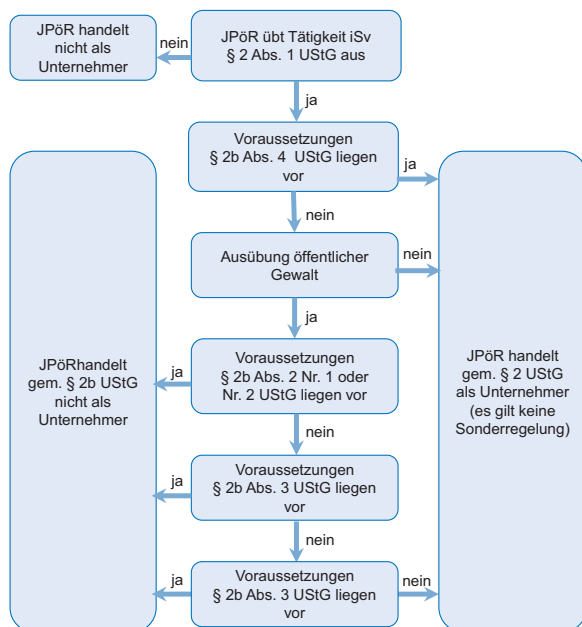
JPöR übt Tätigkeit iSv § 2 Abs. 1 UStG aus

nein

JPöR handelt nicht als Unternehmer

ja

Voraussetzungen § 2b Abs. 4 UStG liegen vor

ja

nein

Ausübung öffentlicher Gewalt

nein

ja

Voraussetzungen § 2b Abs. 2 Nr. 1 oder Nr. 2 UStG liegen vor

ja

JPöRhandelt gem. § 2b UStG nicht als Unternehmer

JPöR handelt gem. § 2 UStG als Unternehmer (es gilt keine Sonderregelung)

nein

Voraussetzungen § 2b Abs. 3 UStG liegen vor

ja

nein

Voraussetzungen § 2b Abs. 3 UStG liegen vor

ja

nein